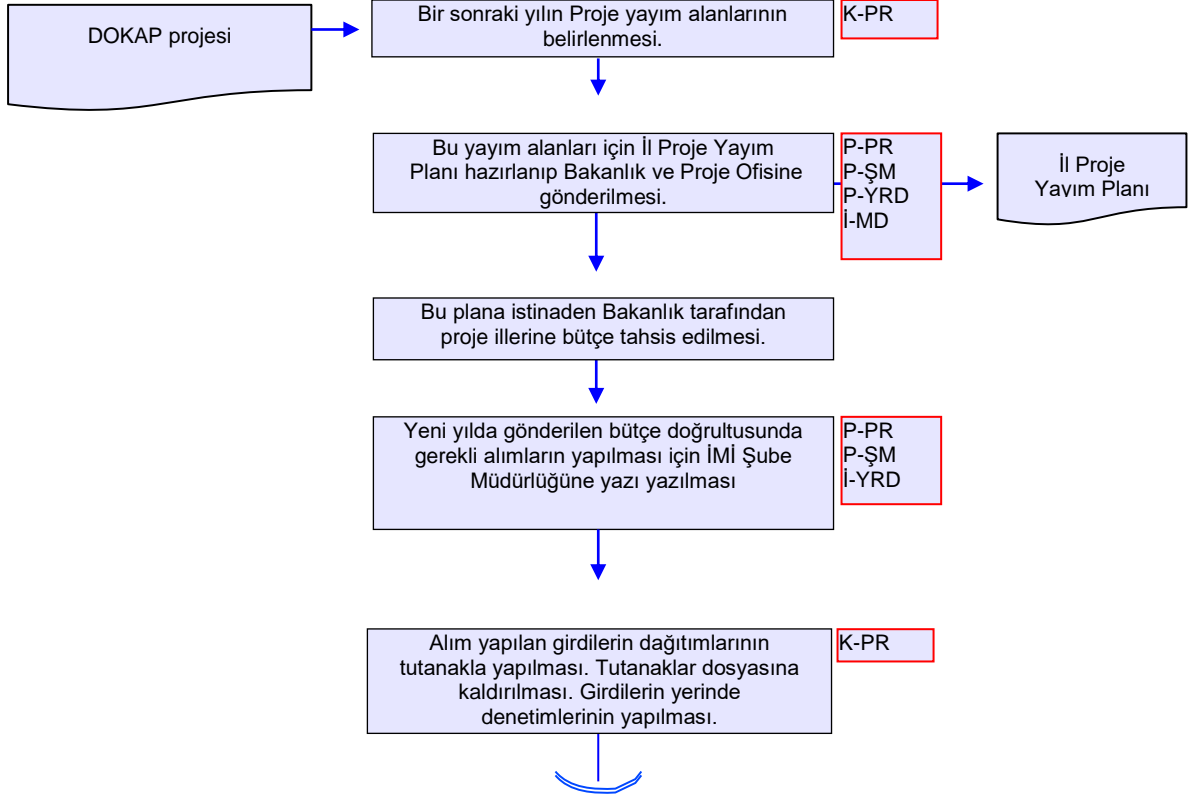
DOKAP projesi

Bir sonraki yılın Proje yayım alanlarının belirlenmesi.

K-PR

Bu yayım alanları için İl Proje Yayım Planı hazırlanıp Bakanlık ve Proje Ofisine gönderilmesi.

P-PR
P-ŞM
P-YRD
İ-MD

İl Proje Yavım Planı

Bu plana istinaden Bakanlık tarafından proje illerine bütçe tahsis edilmesi.

Yeni yılda gönderilen bütçe doğrultusunda gerekli alımların yapılması için İMİ Şube Müdürlüğüne yazı yazılması

P-PR
P-ŞM
İ-YRD

Alım yapılan girdilerin dağıtımlarının tutanakla yapılması. Tutanaklar dosyasına kaldırılması. Girdilerin yerinde denetimlerinin yapılması.

K-PR